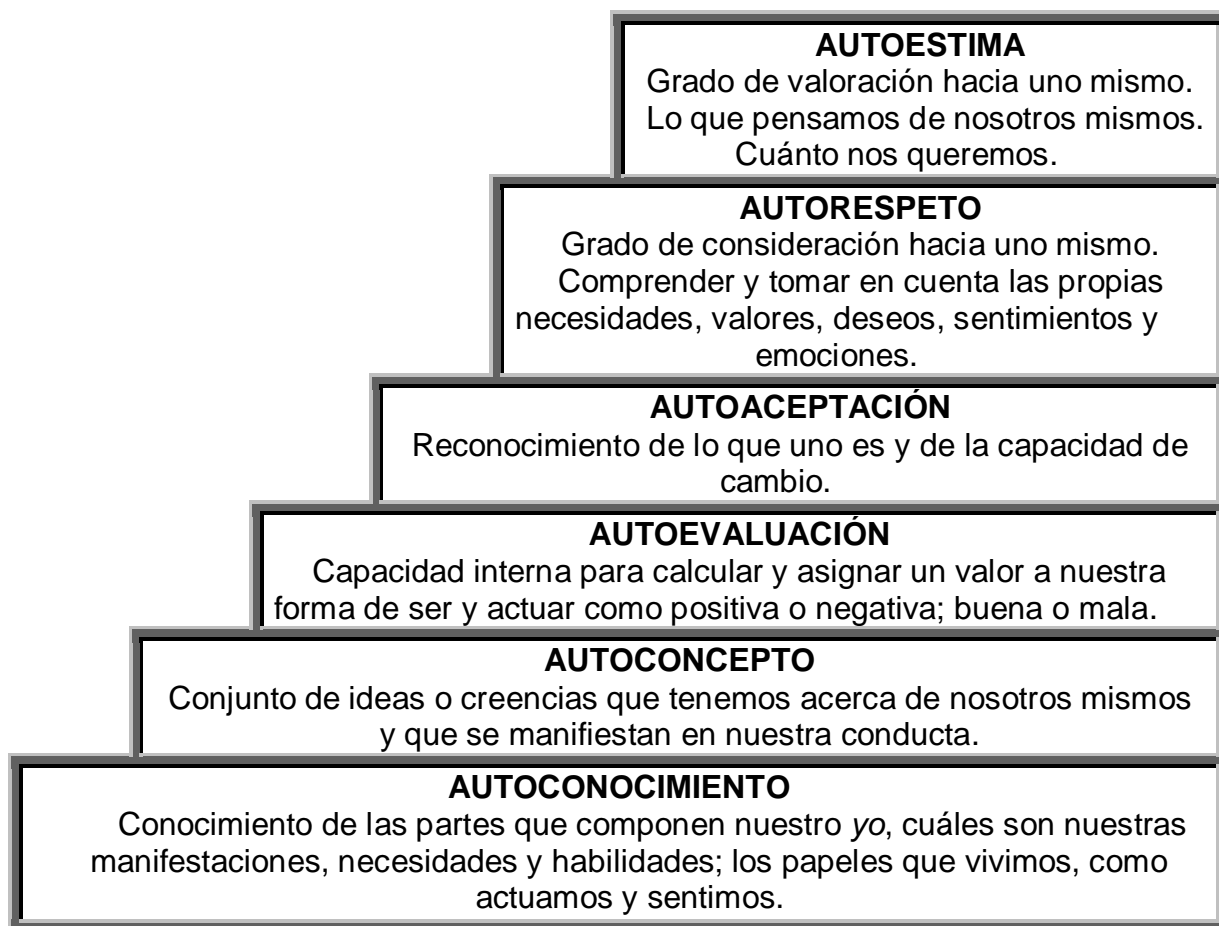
AUTOESTIMA
Grado de valoración hacia uno mismo. Lo que pensamos de nosotros mismos. Cuánto nos queremos.

AUTORESPETO
Grado de consideración hacia uno mismo. Comprender y tomar en cuenta las propias necesidades, valores, deseos, sentimientos y emociones.

AUTOACEPTACIÓN
Reconocimiento de lo que uno es y de la capacidad de cambio.

AUTOEVALUACIÓN
Capacidad interna para calcular y asignar un valor a nuestra forma de ser y actuar como positiva o negativa; buena o mala.

AUTOCONCEPTO
Conjunto de ideas o creencias que tenemos acerca de nosotros mismos y que se manifiestan en nuestra conducta.

AUTOCONOCIMIENTO
Conocimiento de las partes que componen nuestro yo, cuáles son nuestras manifestaciones, necesidades y habilidades; los papeles que vivimos, como actuamos y sentimos.